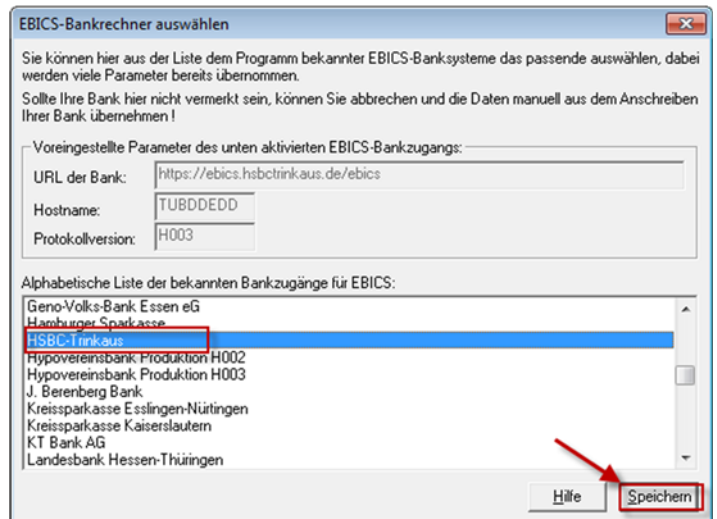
EBICS-Bankrechner auswählen

Sie können hier aus der Liste dem Programm bekannter EBICS-Banksysteme das passende auswählen, dabei werden viele Parameter bereits übernommen.

Sollte Ihre Bank hier nicht vermerkt sein, können Sie abbrechen und die Daten manuell aus dem Anschreiben Ihrer Bank übernehmen !

Voreingestellte Parameter des unten aktivierten EBICS-Bankzugangs:

URL der Bank: https://ebics.hsbctrinkaus.de/ebics

Hostname: TUBDDEDD

Protokollversion: H003

Alphabetische Liste der bekannten Bankzugänge für EBICS:

Geno-Volks-Bank Essen eG
Hamburger Sparkasse
HSBC-Trinkaus
Hypovereinsbank Produktion H002
Hypovereinsbank Produktion H003
J. Berenberg Bank
Kreissparkasse Esslingen-Nürtingen
Kreissparkasse Kaiserslautern
KT Bank AG
Landesbank Hessen-Thüringen

Hilfe Speichern